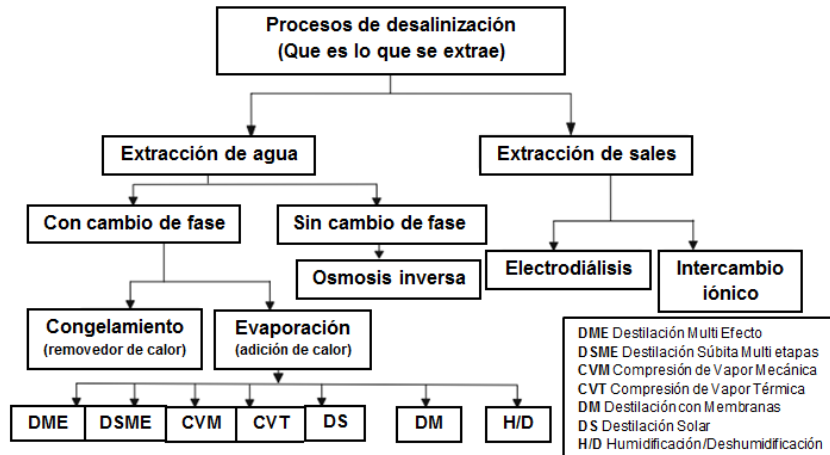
Procesos de desalinización
(Que es lo que se extrae)

Extracción de agua

Extracción de sales

Con cambio de fase

Sin cambio de fase

Osmosis inversa

Electrodiálisis

Intercambio iónico

Congelamiento
(removedor de calor)

Evaporación
(adición de calor)

DME

DSME

CVM

CVT

DS

DM

H/D

DME Destilación Multi Efecto
DSME Destilación Súbita Multi etapas
CVM Compresión de Vapor Mecánica
CVT Compresión de Vapor Térmica
DM Destilación con Membranas
DS Destilación Solar
H/D Humidificación/Deshumidificación